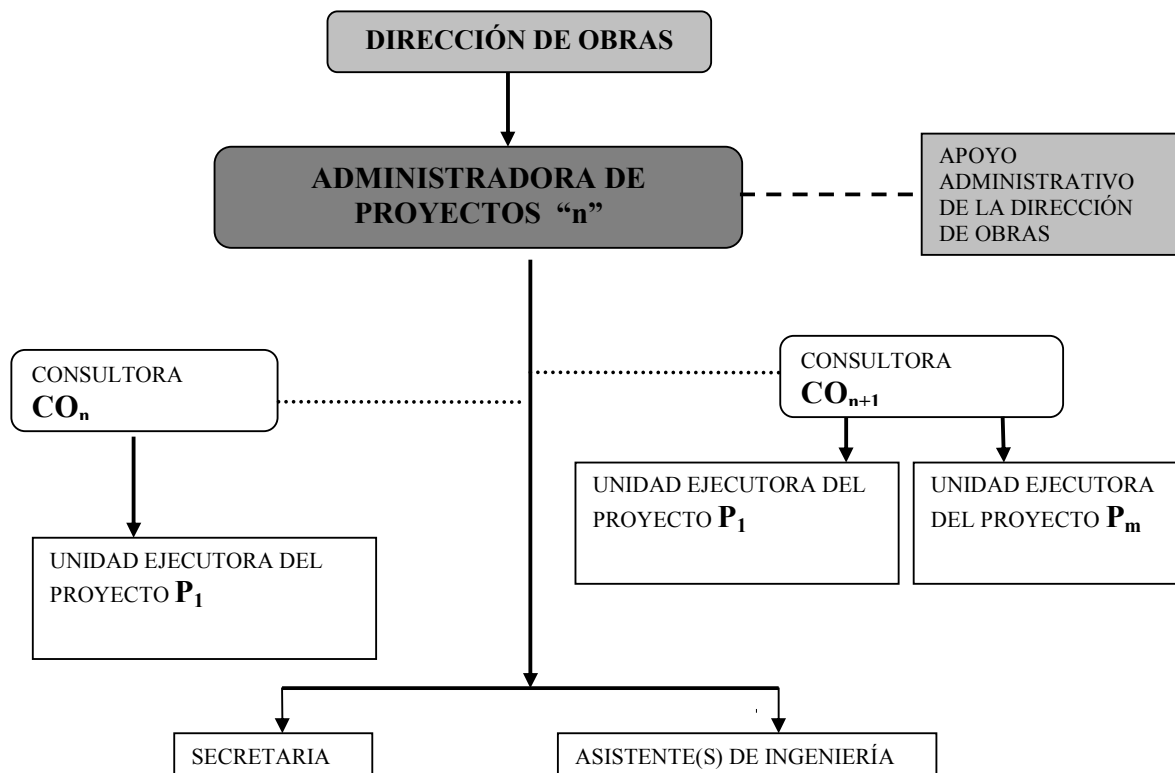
DIRECCIÓN DE OBRAS

ADMINISTRADORA DE PROYECTOS "n"

APOYO ADMINISTRATIVO DE LA DIRECCIÓN DE OBRAS

CONSULTORA $CO_n$

UNIDAD EJECUTORA DEL PROYECTO $P_1$

CONSULTORA $CO_{n+1}$

UNIDAD EJECUTORA DEL PROYECTO $P_1$

UNIDAD EJECUTORA DEL PROYECTO $P_m$

SECRETARIA

ASISTENTE(S) DE INGENIERÍA